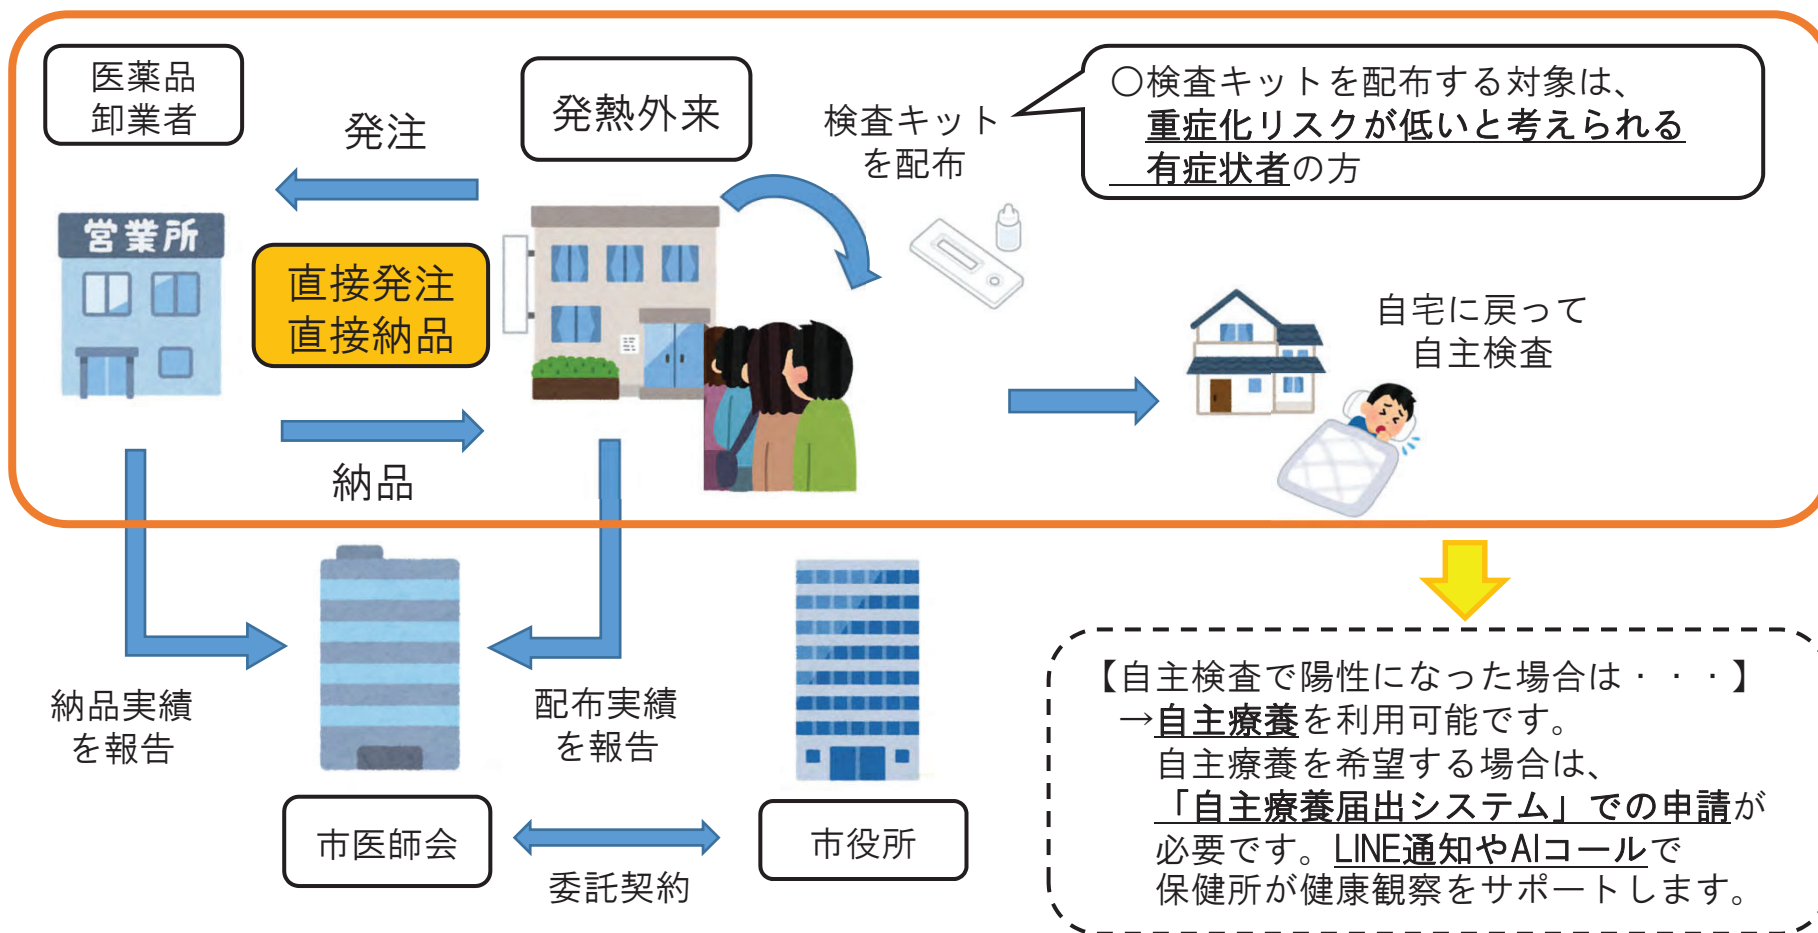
医薬品
卸業者

発注

発熱外来

検査キット
を配布

○検査キットを配布する対象は、
重症化リスクが低いと考えられる
有症状者の方

営業所

直接発注
直接納品

自宅に戻って
自主検査

納品

納品実績
を報告

配布実績
を報告

市医師会

委託契約

市役所

【自主検査で陽性になった場合は・・・】
→自主療養を利用可能です。
自主療養を希望する場合は、
「自主療養届出システム」での申請が
必要です。LINE通知やAIコールで
保健所が健康観察をサポートします。